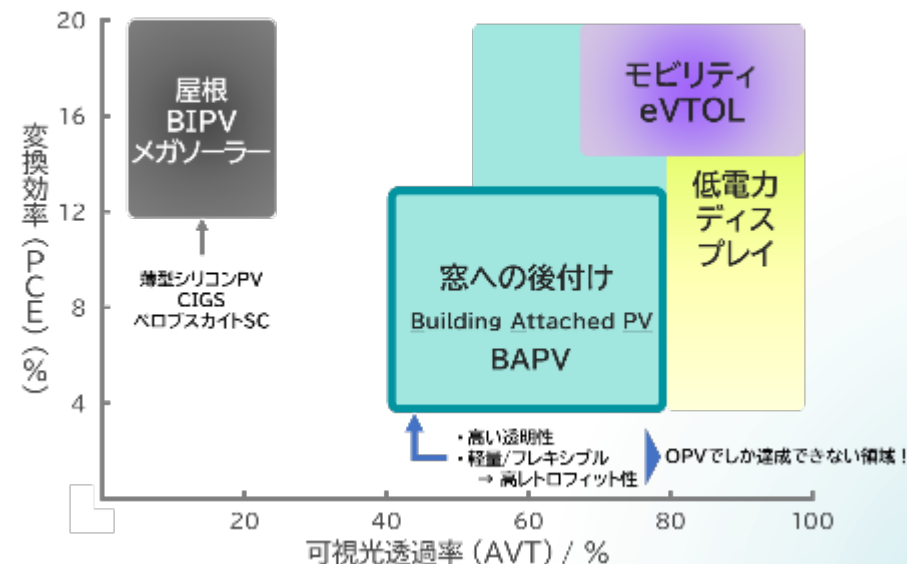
20
16
12
8
4
変換効率（PCE）（%）

屋根
BIPV
メガソーラー

薄型シリコンPV
CIGS
ペロブスカイトSC

モビリティ
eVTOL

低電力
ディス
プレイ

窓への後付け
Building Attached PV
BAPV

・高い透明性
・軽量/フレキシブル
→ 高レトロフィット性

OPVでしか達成できない領域！

20
40
60
80
100
可視光透過率（AVT）/ %